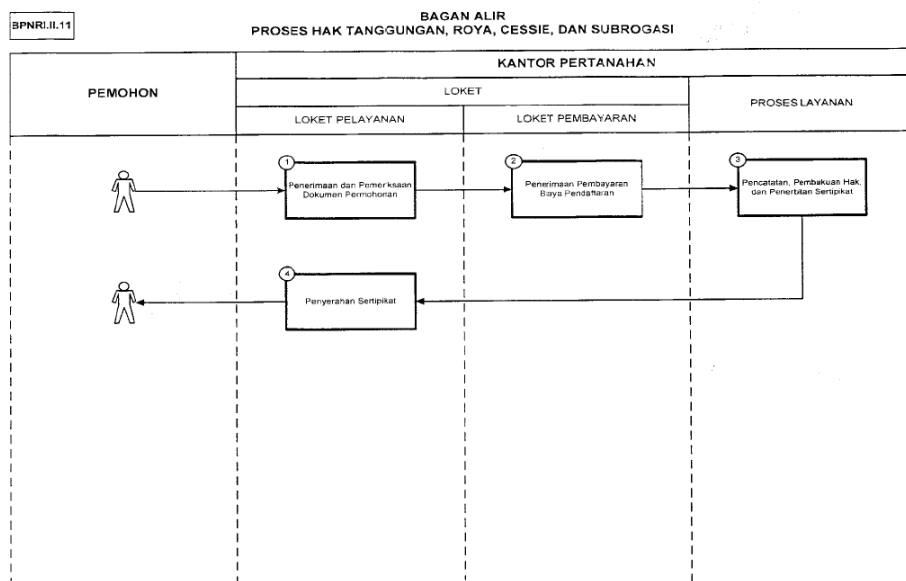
BPNRI.II.11

BAGAN ALIR
PROSES HAK TANGGUNGAN, ROYA, CESSIE, DAN SUBROGASI

| PEMOHON | KANTOR PERTANAHAN | | |
|---|---|---|---|
| | LOKET | | PROSES LAYANAN |
| | LOKET PELAYANAN | LOKET PEMBAYARAN | |

1 Penerimaan dan Pemeriksaan Dokumen Permohonan

2 Penerimaan Pembayaran Biaya Pendaftaran

3 Pencatatan, Pembakuan Hak, dan Penerbitan Sertipikat

4 Penyerahan Sertipikat